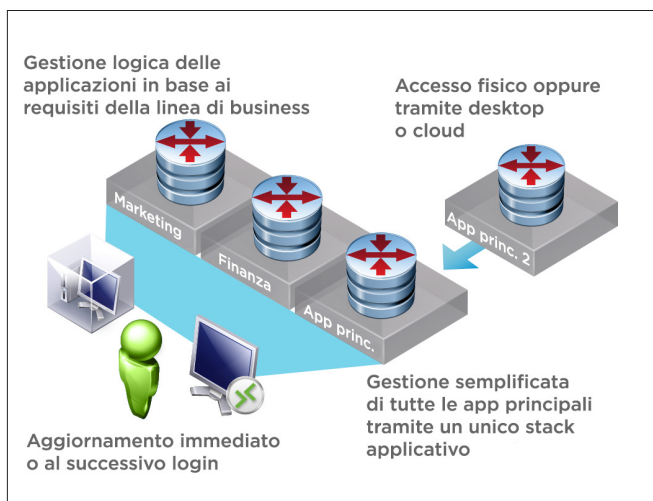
Gestione logica delle applicazioni in base ai requisiti della linea di business

Accesso fisico oppure tramite desktop o cloud

Marketing

Finanza

App princ.

App princ. 2

Gestione semplificata di tutte le app principali tramite un unico stack applicativo

Aggiornamento immediato o al successivo login